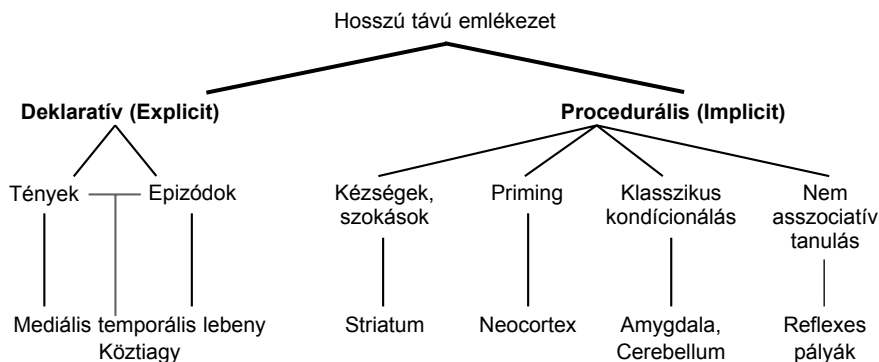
Hosszú távú emlékezet

**Deklaratív (Explicit)**

Tények

Epizódok

Mediális temporális lebeny
Köztiagy

**Procedurális (Implicit)**

Kézségek, szokások

Striatum

Priming

Neocortex

Klasszikus kondícionálás

Amygdala, Cerebellum

Nem asszociatív tanulás

Reflexes pályák